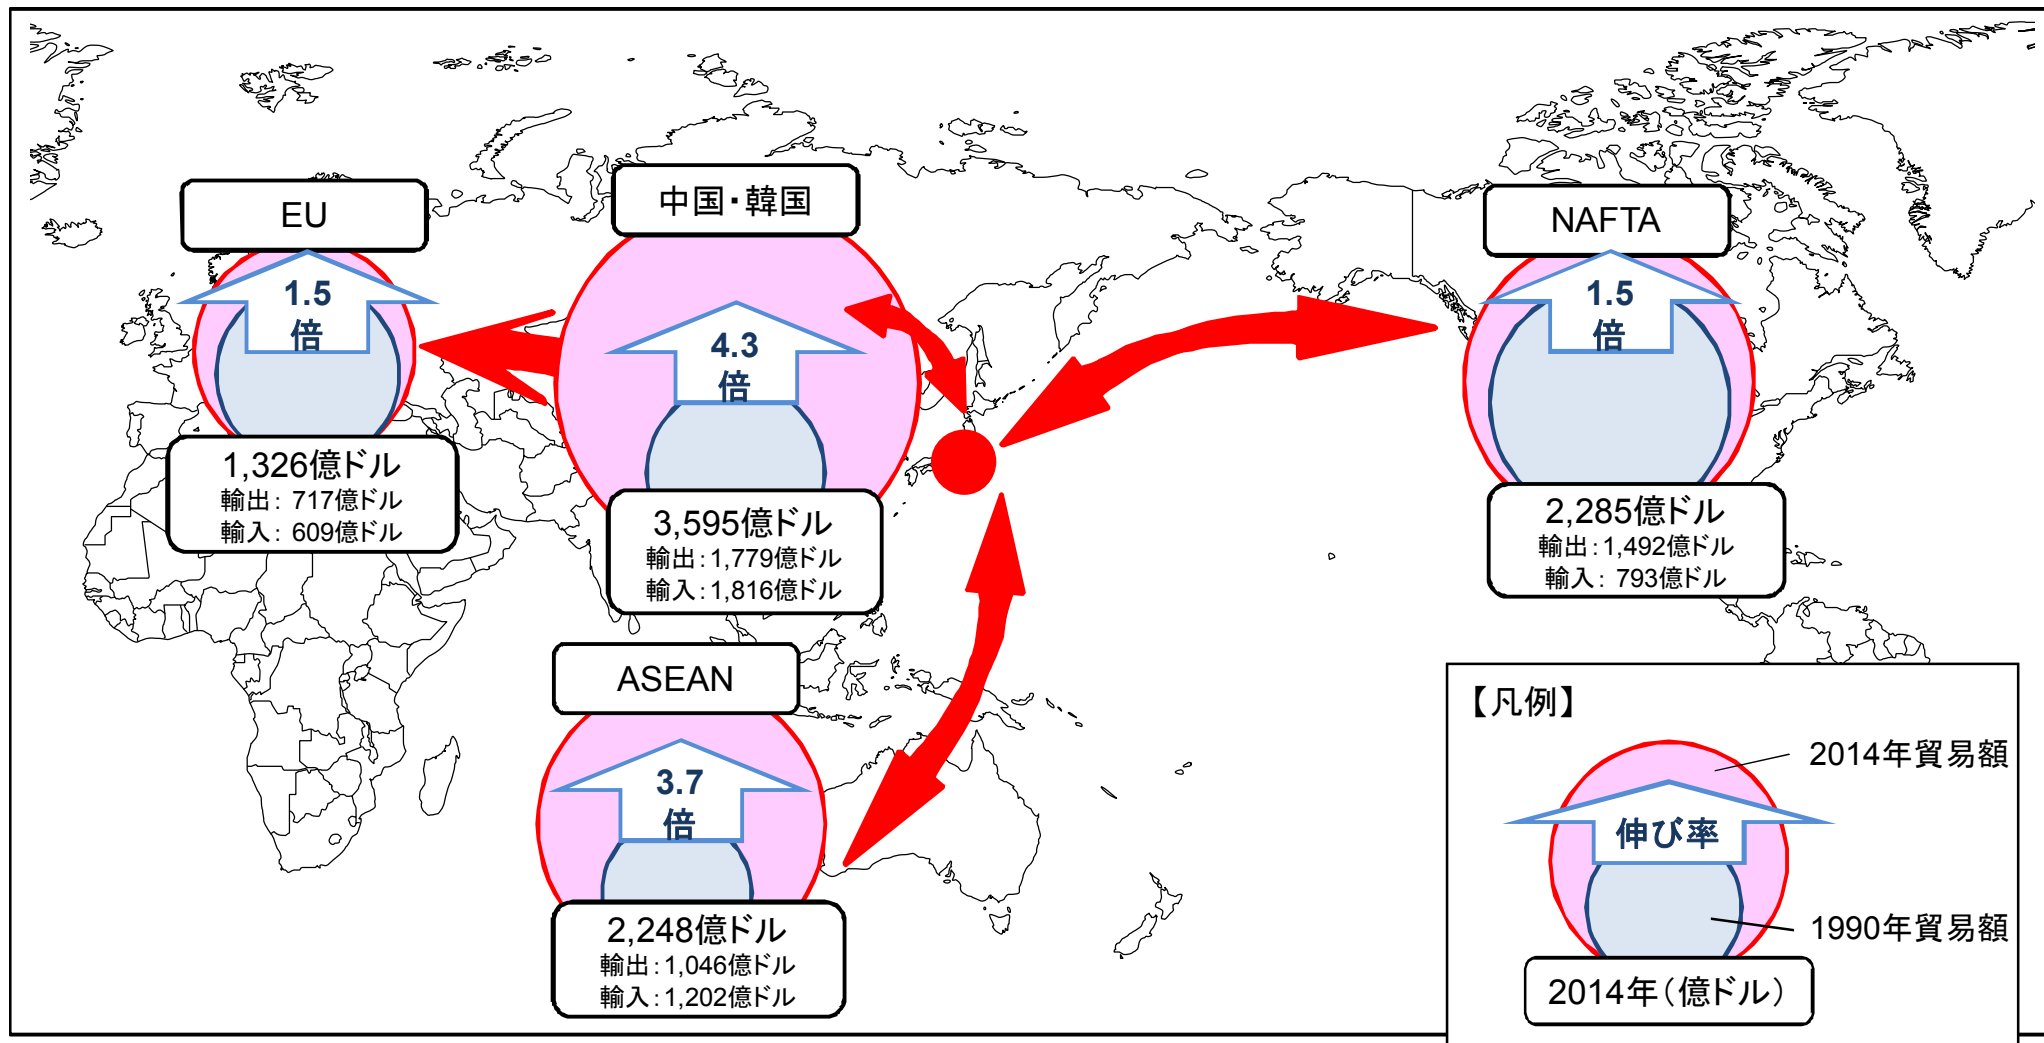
EU

1.5
倍

1,326億ドル
輸出：717億ドル
輸入：609億ドル

中国・韓国

4.3
倍

3,595億ドル
輸出：1,779億ドル
輸入：1,816億ドル

NAFTA

1.5
倍

2,285億ドル
輸出：1,492億ドル
輸入：793億ドル

ASEAN

3.7
倍

2,248億ドル
輸出：1,046億ドル
輸入：1,202億ドル

【凡例】
2014年貿易額
伸び率
1990年貿易額
2014年（億ドル）